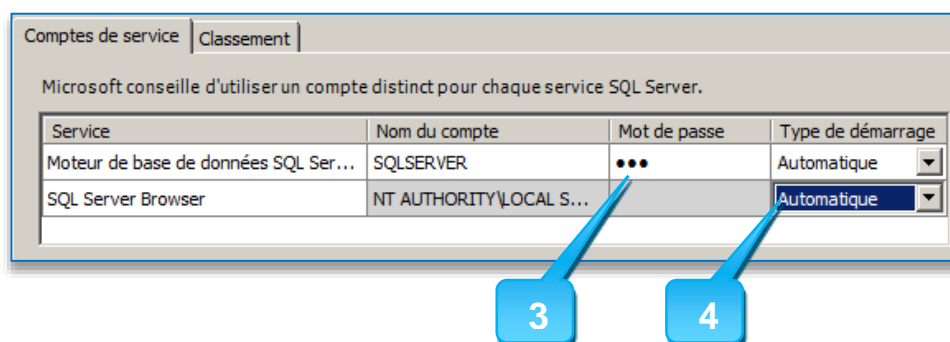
Comptes de service | Classement

Microsoft conseille d'utiliser un compte distinct pour chaque service SQL Server.

| Service | Nom du compte | Mot de passe | Type de démarrage |
|---|---|---|---|
| Moteur de base de données SQL Ser... | SQLSERVER | ••• | Automatique |
| SQL Server Browser | NT AUTHORITY\LOCAL S... | | Automatique |

3

4